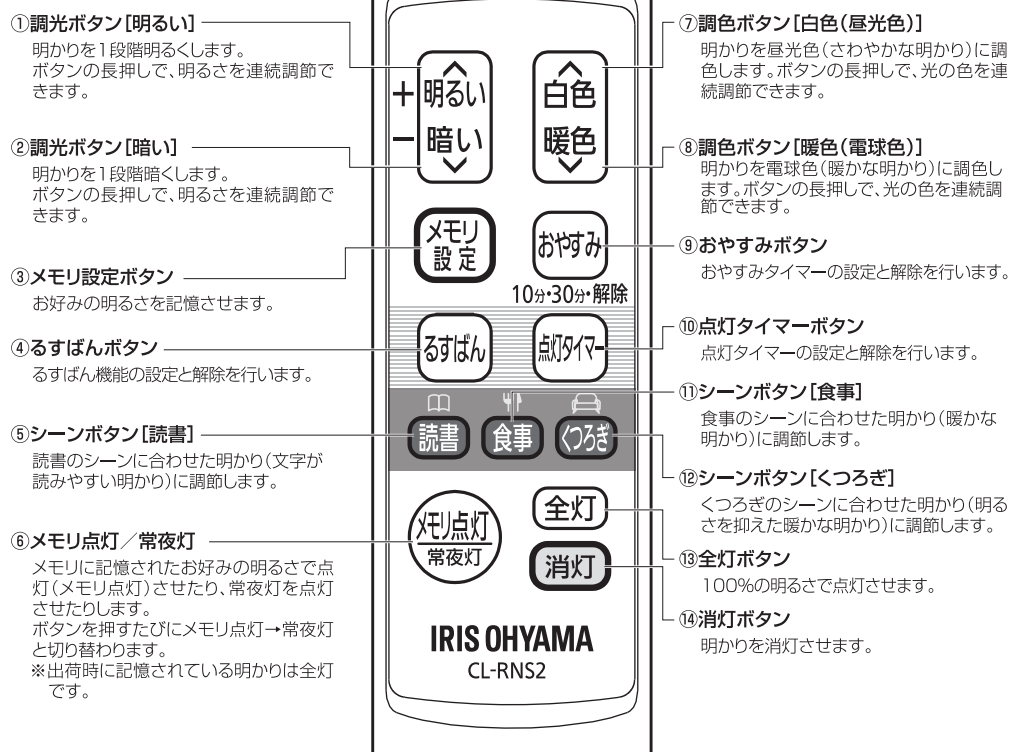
①調光ボタン[明るい]
明かりを1段階明るくします。
ボタンの長押しで、明るさを連続調節できます。

②調光ボタン[暗い]
明かりを1段階暗くします。
ボタンの長押しで、明るさを連続調節できます。

③メモリ設定ボタン
お好みの明るさを記憶させます。

④るすばんボタン
るすばん機能の設定と解除を行います。

⑤シーンボタン[読書]
読書のシーンに合わせた明かり(文字が読みやすい明かり)に調節します。

⑥メモリ点灯／常夜灯
メモリに記憶されたお好みの明るさで点灯(メモリ点灯)させたり、常夜灯を点灯させたりします。
ボタンを押すたびにメモリ点灯→常夜灯と切り替わります。
※出荷時に記憶されている明かりは全灯です。

＋ 明るい
－ 暗い
白色
暖色
メモリ設定
おやすみ
10分・30分・解除
るすばん
点灯タイマー
読書
食事
くつろぎ
全灯
メモリ点灯
常夜灯
消灯
IRIS OHYAMA
CL-RNS2

⑦調色ボタン[白色(昼光色)]
明かりを昼光色(さわやかな明かり)に調色します。ボタンの長押しで、光の色を連続調節できます。

⑧調色ボタン[暖色(電球色)]
明かりを電球色(暖かな明かり)に調色します。ボタンの長押しで、光の色を連続調節できます。

⑨おやすみボタン
おやすみタイマーの設定と解除を行います。

⑩点灯タイマーボタン
点灯タイマーの設定と解除を行います。

⑪シーンボタン[食事]
食事のシーンに合わせた明かり(暖かな明かり)に調節します。

⑫シーンボタン[くつろぎ]
くつろぎのシーンに合わせた明かり(明るさを抑えた暖かな明かり)に調節します。

⑬全灯ボタン
100%の明るさで点灯させます。

⑭消灯ボタン
明かりを消灯させます。